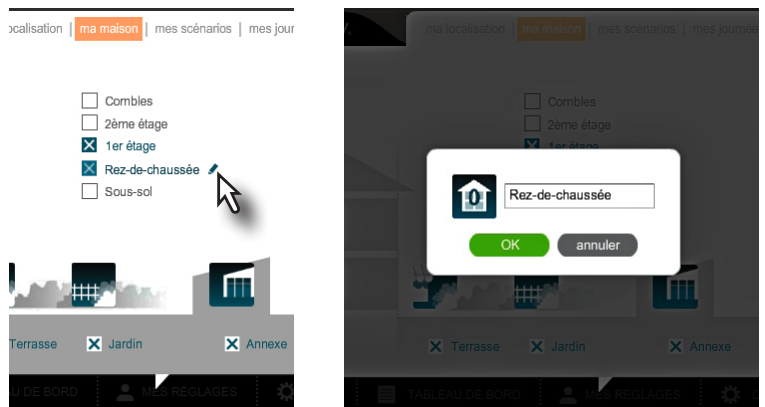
ocalisation | ma maison | mes scénarios | mes jour

Combles
2ème étage
1er étage
Rez-de-chaussée
Sous-sol

Terrasse
Jardin
Annexe

U DE BORD
MES RÉGLAGES

ma localisation | ma maison | mes scénarios | mes journée

Combles
2ème étage
1er étage

0
Rez-de-chaussée
OK
annuler

Terrasse
Jardin
Annexe

TABLEAU DE BORD
MES RÉGLAGES